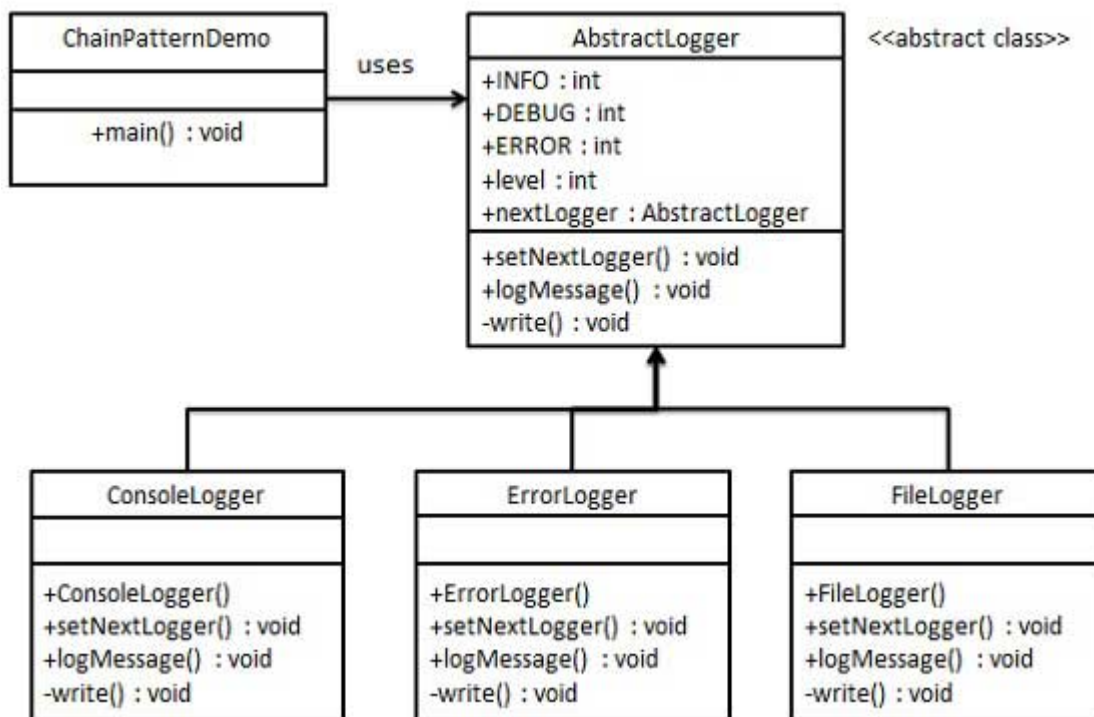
ChainPatternDemo

+main() : void

uses

AbstractLogger

<<abstract class>>

+INFO : int
+DEBUG : int
+ERROR : int
+level : int
+nextLogger : AbstractLogger

+setNextLogger() : void
+logMessage() : void
-write() : void

ConsoleLogger

+ConsoleLogger()
+setNextLogger() : void
+logMessage() : void
-write() : void

ErrorLogger

+ErrorLogger()
+setNextLogger() : void
+logMessage() : void
-write() : void

FileLogger

+FileLogger()
+setNextLogger() : void
+logMessage() : void
-write() : void